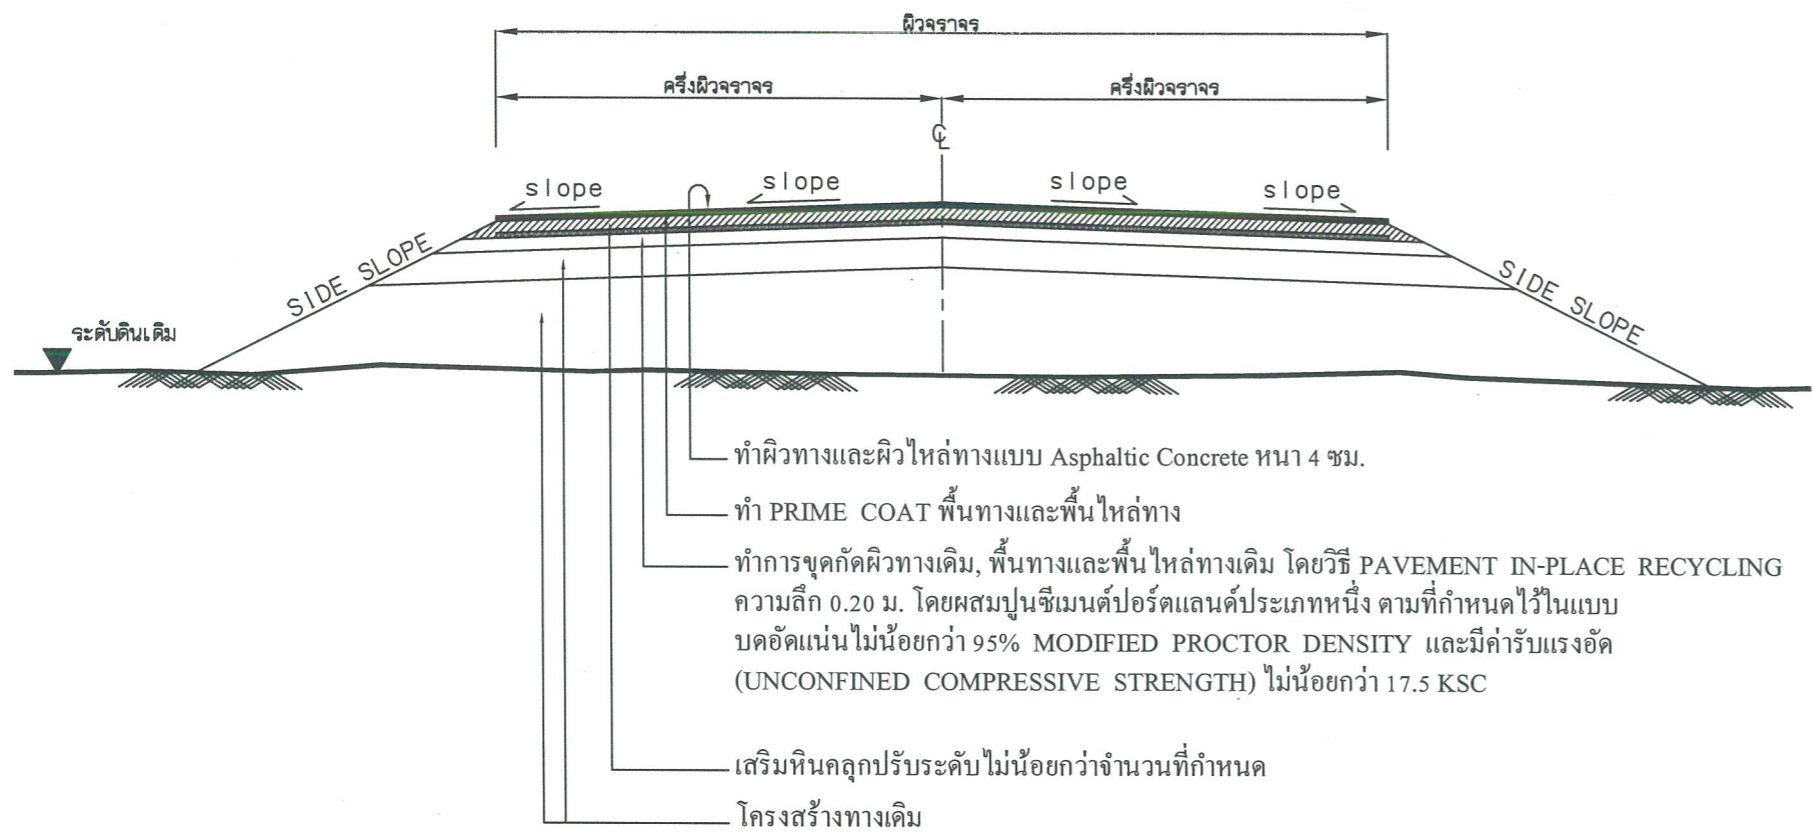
ผิวจราจร

ครึ่งผิวจราจร

ครึ่งผิวจราจร

CL

slope

slope

slope

slope

SIDE SLOPE

SIDE SLOPE

ระดับดินเดิม

ทำผิวทางและผิวไหล่ทางแบบ Asphaltic Concrete หนา 4 ซม.

ทำ PRIME COAT พื้นทางและพื้นไหล่ทาง

ทำการขุดกัดผิวทางเดิม, พื้นทางและพื้นไหล่ทางเดิม โดยวิธี PAVEMENT IN-PLACE RECYCLING ความลึก 0.20 ม. โดยผสมปูนซีเมนต์ปอร์ตแลนด์ประเภทหนึ่ง ตามที่กำหนดไว้ในแบบ บดอัดแน่นไม่น้อยกว่า 95% MODIFIED PROCTOR DENSITY และมีค่ารับแรงอัด (UNCONFINED COMPRESSIVE STRENGTH) ไม่น้อยกว่า 17.5 KSC

เสริมหินคลุกปรับระดับไม่น้อยกว่าจำนวนที่กำหนด

โครงสร้างทางเดิม